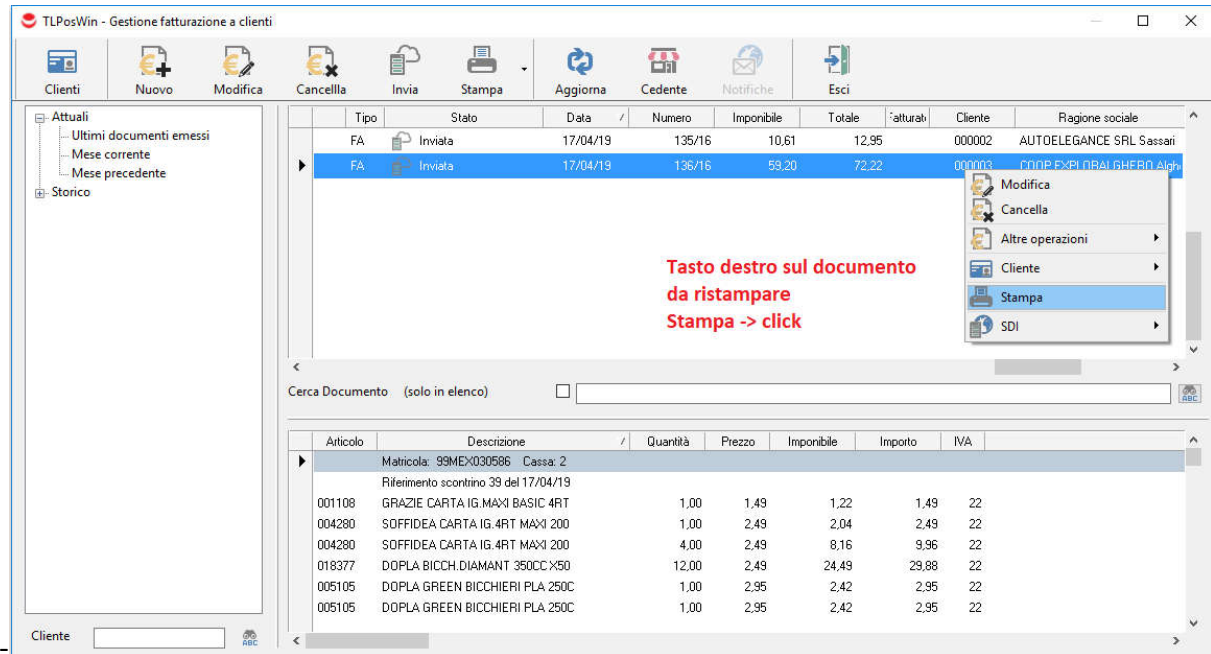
TLPosWin - Gestione fatturazione a clienti

Clienti | Nuovo | Modifica | Cancellla | Invia | Stampa | Aggiorna | Cedente | Notifiche | Esci

Attuali
Ultimi documenti emessi
Mese corrente
Mese precedente
Storico

| | Tipo | Stato | Data | Numero | Imponibile | Totale | fatturat | Cliente | Ragione sociale |
|---|---|---|---|---|---|---|---|---|---|
| | FA | Inviata | 17/04/19 | 135/16 | 10,61 | 12,95 | | 000002 | AUTOELEGANCE SRL Sassari |
| ▶ | FA | Inviata | 17/04/19 | 136/16 | 59,20 | 72,22 | | 000003 | COOP EXPLORALGHERO Algh |

Modifica
Cancella
Altre operazioni
Cliente
Stampa
SDI

Tasto destro sul documento da ristampare
Stampa -> click

Cerca Documento (solo in elenco)

| | Articolo | Descrizione | Quantità | Prezzo | Imponibile | Importo | IVA |
|---|---|---|---|---|---|---|---|
| ▶ | | Matricola: 99MEX030586 Cassa: 2 | | | | | |
| | | Riferimento scontrino 39 del 17/04/19 | | | | | |
| | 001108 | GRAZIE CARTA IG.MAXI BASIC 4RT | 1,00 | 1,49 | 1,22 | 1,49 | 22 |
| | 004280 | SOFFIDEA CARTA IG.4RT MAXI 200 | 1,00 | 2,49 | 2,04 | 2,49 | 22 |
| | 004280 | SOFFIDEA CARTA IG.4RT MAXI 200 | 4,00 | 2,49 | 8,16 | 9,96 | 22 |
| | 018377 | DOPLA BICCH.DIAMANT 350CC X50 | 12,00 | 2,49 | 24,49 | 29,88 | 22 |
| | 005105 | DOPLA GREEN BICCHIERI PLA 250C | 1,00 | 2,95 | 2,42 | 2,95 | 22 |
| | 005105 | DOPLA GREEN BICCHIERI PLA 250C | 1,00 | 2,95 | 2,42 | 2,95 | 22 |

Cliente